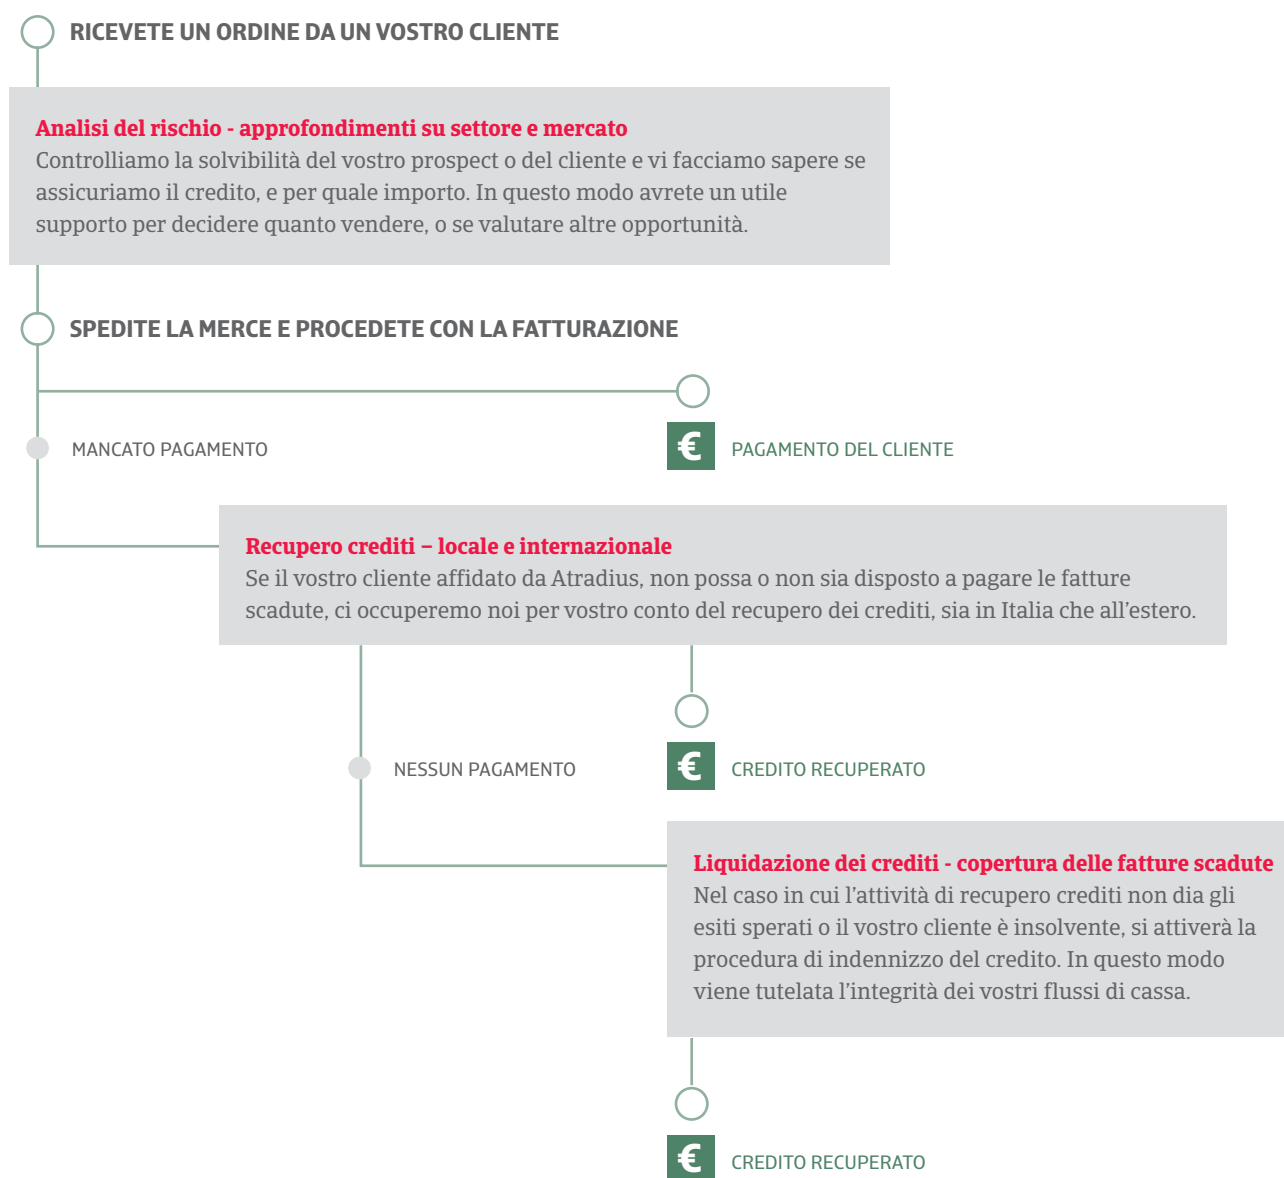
RICEVETE UN ORDINE DA UN VOSTRO CLIENTE

Analisi del rischio - approfondimenti su settore e mercato
Controlliamo la solvibilità del vostro prospect o del cliente e vi facciamo sapere se assicuriamo il credito, e per quale importo. In questo modo avrete un utile supporto per decidere quanto vendere, o se valutare altre opportunità.

SPEDITE LA MERCE E PROCEDETE CON LA FATTURAZIONE

MANCATO PAGAMENTO

€ PAGAMENTO DEL CLIENTE

Recupero crediti – locale e internazionale
Se il vostro cliente affidato da Atradius, non possa o non sia disposto a pagare le fatture scadute, ci occuperemo noi per vostro conto del recupero dei crediti, sia in Italia che all'estero.

NESSUN PAGAMENTO

€ CREDITO RECUPERATO

Liquidazione dei crediti - copertura delle fatture scadute
Nel caso in cui l'attività di recupero crediti non dia gli esiti sperati o il vostro cliente è insolvente, si attiverà la procedura di indennizzo del credito. In questo modo viene tutelata l'integrità dei vostri flussi di cassa.

€ CREDITO RECUPERATO